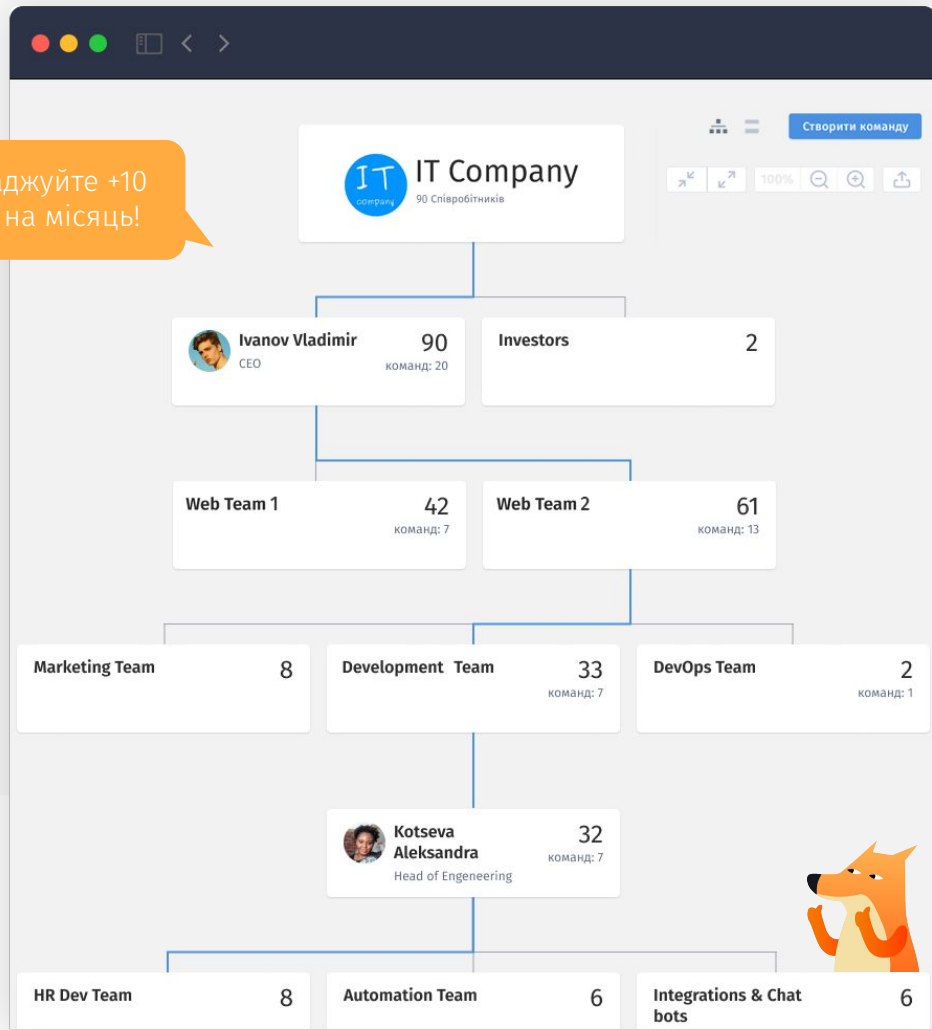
аджуйте +10
на місяць!

Створити команду

100%

IT
company
IT Company
90 Співробітників

Ivanov Vladimir
CEO
90
команд: 20

Investors
2

Web Team 1
42
команд: 7

Web Team 2
61
команд: 13

Marketing Team
8

Development Team
33
команд: 7

DevOps Team
2
команд: 1

Kotseva Aleksandra
Head of Engeneering
32
команд: 7

HR Dev Team
8

Automation Team
6

Integrations & Chat bots
6